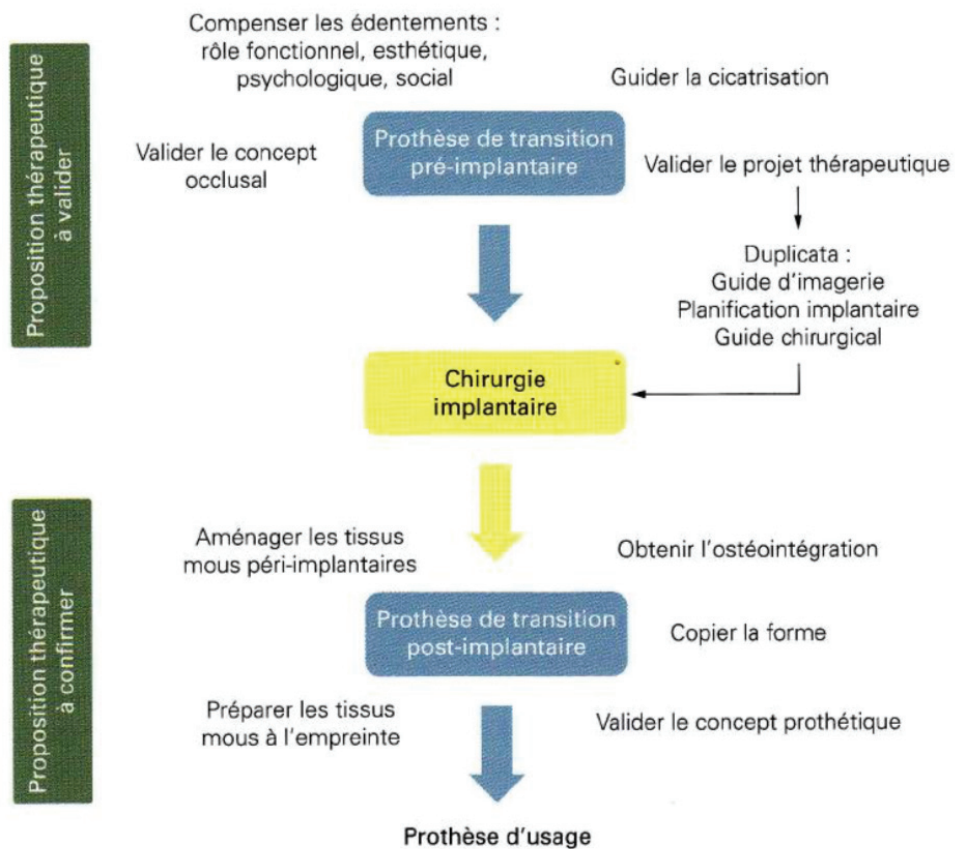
Proposition thérapeutique à valider

Compenser les édentements : rôle fonctionnel, esthétique, psychologique, social

Guider la cicatrisation

Valider le concept occlusal

Prothèse de transition pré-implantaire

Valider le projet thérapeutique

Duplicata :
Guide d'imagerie
Planification implantaire
Guide chirurgical

Chirurgie implantaire

Proposition thérapeutique à confirmer

Aménager les tissus mous péri-implantaires

Obtenir l'ostéointégration

Prothèse de transition post-implantaire

Copier la forme

Préparer les tissus mous à l'empreinte

Valider le concept prothétique

Prothèse d'usage